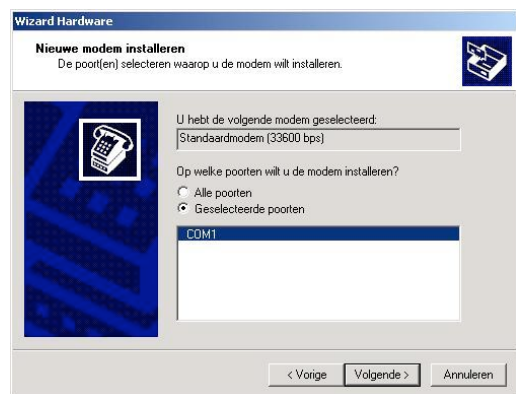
Wizard Hardware

Nieuwe modem installeren
De poort(en) selecteren waarop u de modem wilt installeren.

U hebt de volgende modem geselecteerd:
Standaardmodem (33600 bps)

Op welke poorten wilt u de modem installeren?
Alle poorten
Geselecteerde poorten

COM1

< Vorige
Volgende >
Annuleren